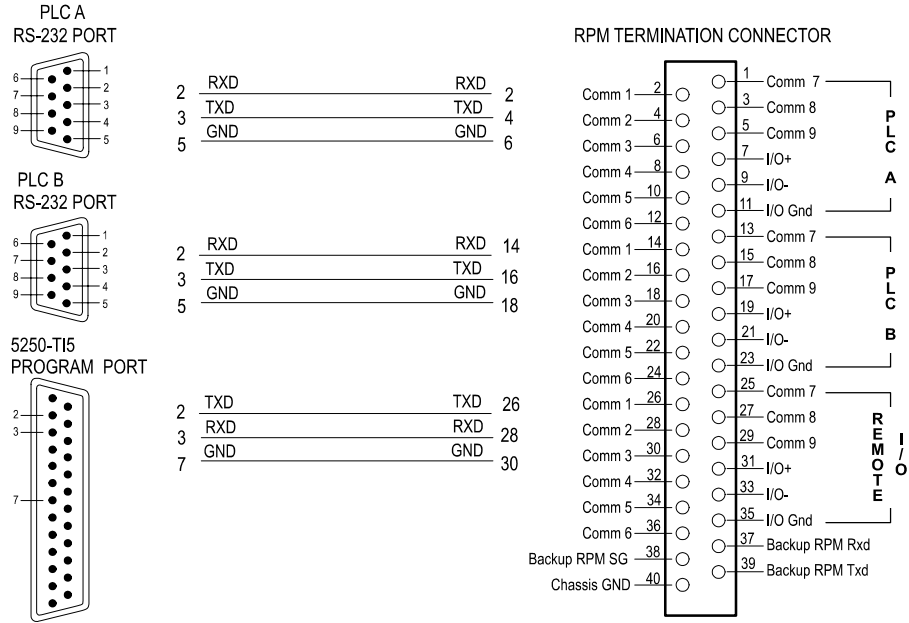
PLC A
RS-232 PORT

6 7 8 9
1 2 3 4 5

2 RXD RXD 2
3 TXD TXD 4
5 GND GND 6

PLC B
RS-232 PORT

6 7 8 9
1 2 3 4 5

2 RXD RXD 14
3 TXD TXD 16
5 GND GND 18

5250-TI5
PROGRAM PORT

2 3 7

2 TXD TXD 26
3 RXD RXD 28
7 GND GND 30

RPM TERMINATION CONNECTOR

Comm 1 2
Comm 2 4
Comm 3 6
Comm 4 8
Comm 5 10
Comm 6 12
Comm 1 14
Comm 2 16
Comm 3 18
Comm 4 20
Comm 5 22
Comm 6 24
Comm 1 26
Comm 2 28
Comm 3 30
Comm 4 32
Comm 5 34
Comm 6 36
Backup RPM SG 38
Chassis GND 40

1 Comm 7
3 Comm 8
5 Comm 9
7 I/O+
9 I/O-
11 I/O Gnd
13 Comm 7
15 Comm 8
17 Comm 9
19 I/O+
21 I/O-
23 I/O Gnd
25 Comm 7
27 Comm 8
29 Comm 9
31 I/O+
33 I/O-
35 I/O Gnd
37 Backup RPM Rxd
39 Backup RPM Txd

PLC A
PLC B
REMOTE I/O